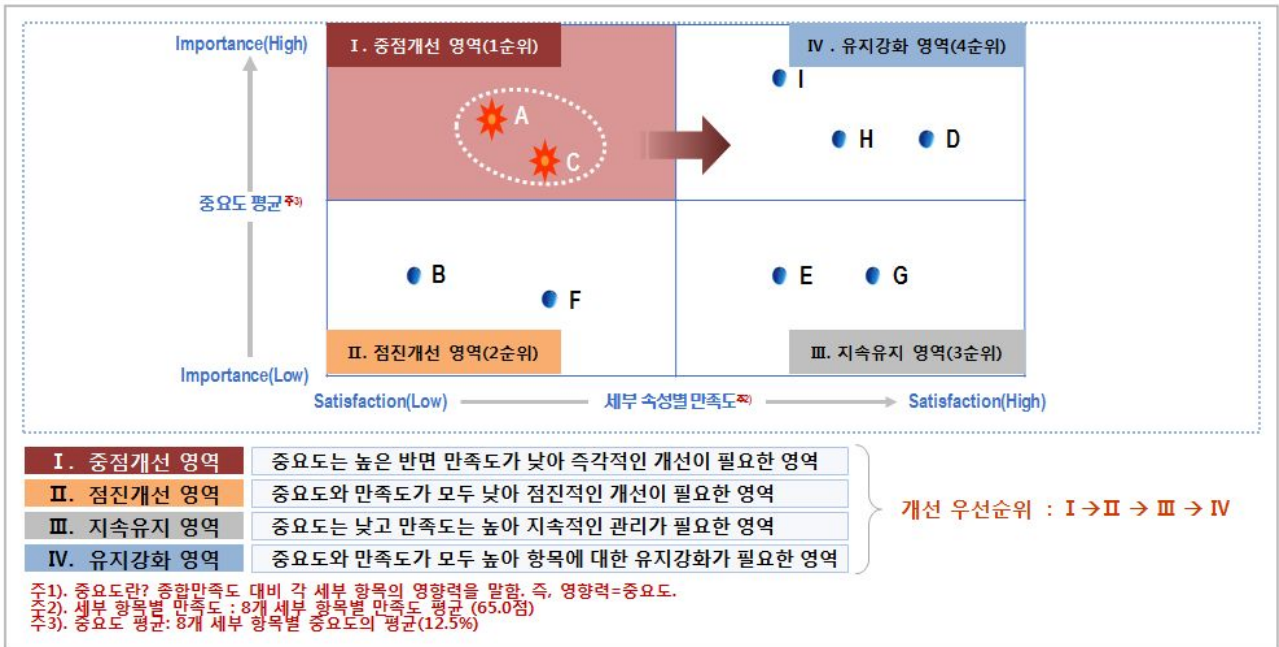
Importance(High)

Ⅰ. 중점개선 영역(1순위)

Ⅳ. 유지강화 영역(4순위)

A

C

I

H

D

중요도 평균주3)

B

F

E

G

Ⅱ. 점진개선 영역(2순위)

Ⅲ. 지속유지 영역(3순위)

Importance(Low)

Satisfaction(Low)

세부 속성별 만족도주2)

Satisfaction(High)

| | |
|---|---|
| Ⅰ. 중점개선 영역 | 중요도는 높은 반면 만족도가 낮아 즉각적인 개선이 필요한 영역 |
| Ⅱ. 점진개선 영역 | 중요도와 만족도가 모두 낮아 점진적인 개선이 필요한 영역 |
| Ⅲ. 지속유지 영역 | 중요도는 낮고 만족도는 높아 지속적인 관리가 필요한 영역 |
| Ⅳ. 유지강화 영역 | 중요도와 만족도가 모두 높아 항목에 대한 유지강화가 필요한 영역 |

개선 우선순위 : Ⅰ→Ⅱ → Ⅲ → Ⅳ

주1). 중요도란? 종합만족도 대비 각 세부 항목의 영향력을 말함. 즉, 영향력=중요도.
주2). 세부 항목별 만족도 : 8개 세부 항목별 만족도 평균 (65.0점)
주3). 중요도 평균: 8개 세부 항목별 중요도의 평균(12.5%)